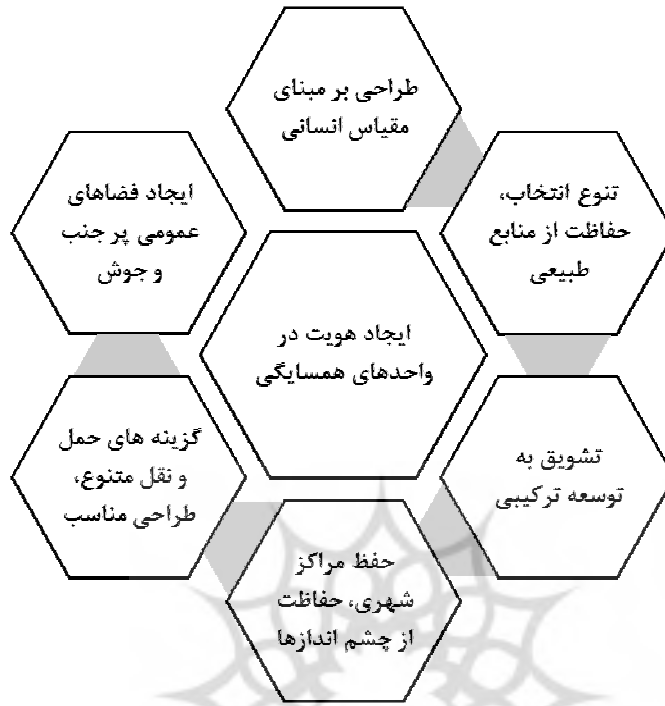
طراحی بر مبنای مقیاس انسانی

ایجاد فضاهای عمومی پر جنب و جوش

تنوع انتخاب، حفاظت از منابع طبیعی

ایجاد هویت در واحدهای همسایگی

گزینه های حمل و نقل متنوع، طراحی مناسب

تشویق به توسعه ترکیبی

حفظ مراکز شهری، حفاظت از چشم اندازها